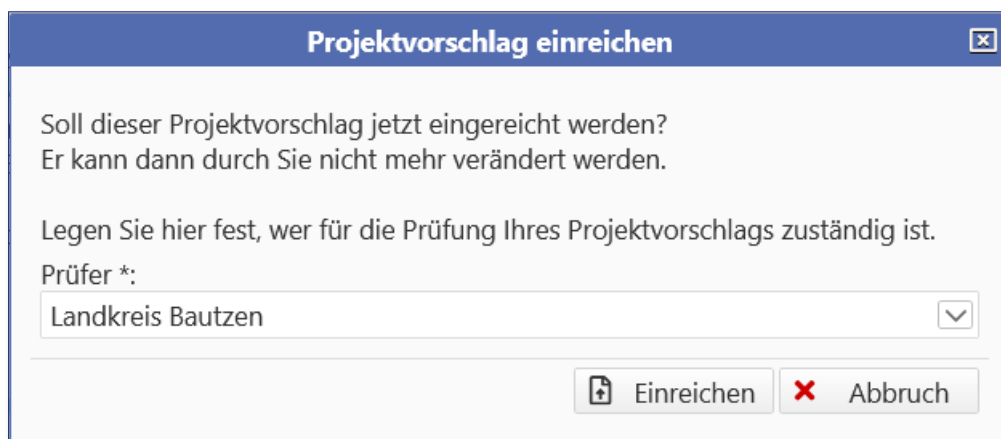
Projektvorschlag einreichen

Soll dieser Projektvorschlag jetzt eingereicht werden?
Er kann dann durch Sie nicht mehr verändert werden.

Legen Sie hier fest, wer für die Prüfung Ihres Projektvorschlags zuständig ist.

Prüfer *:

Landkreis Bautzen

Einreichen

Abbruch